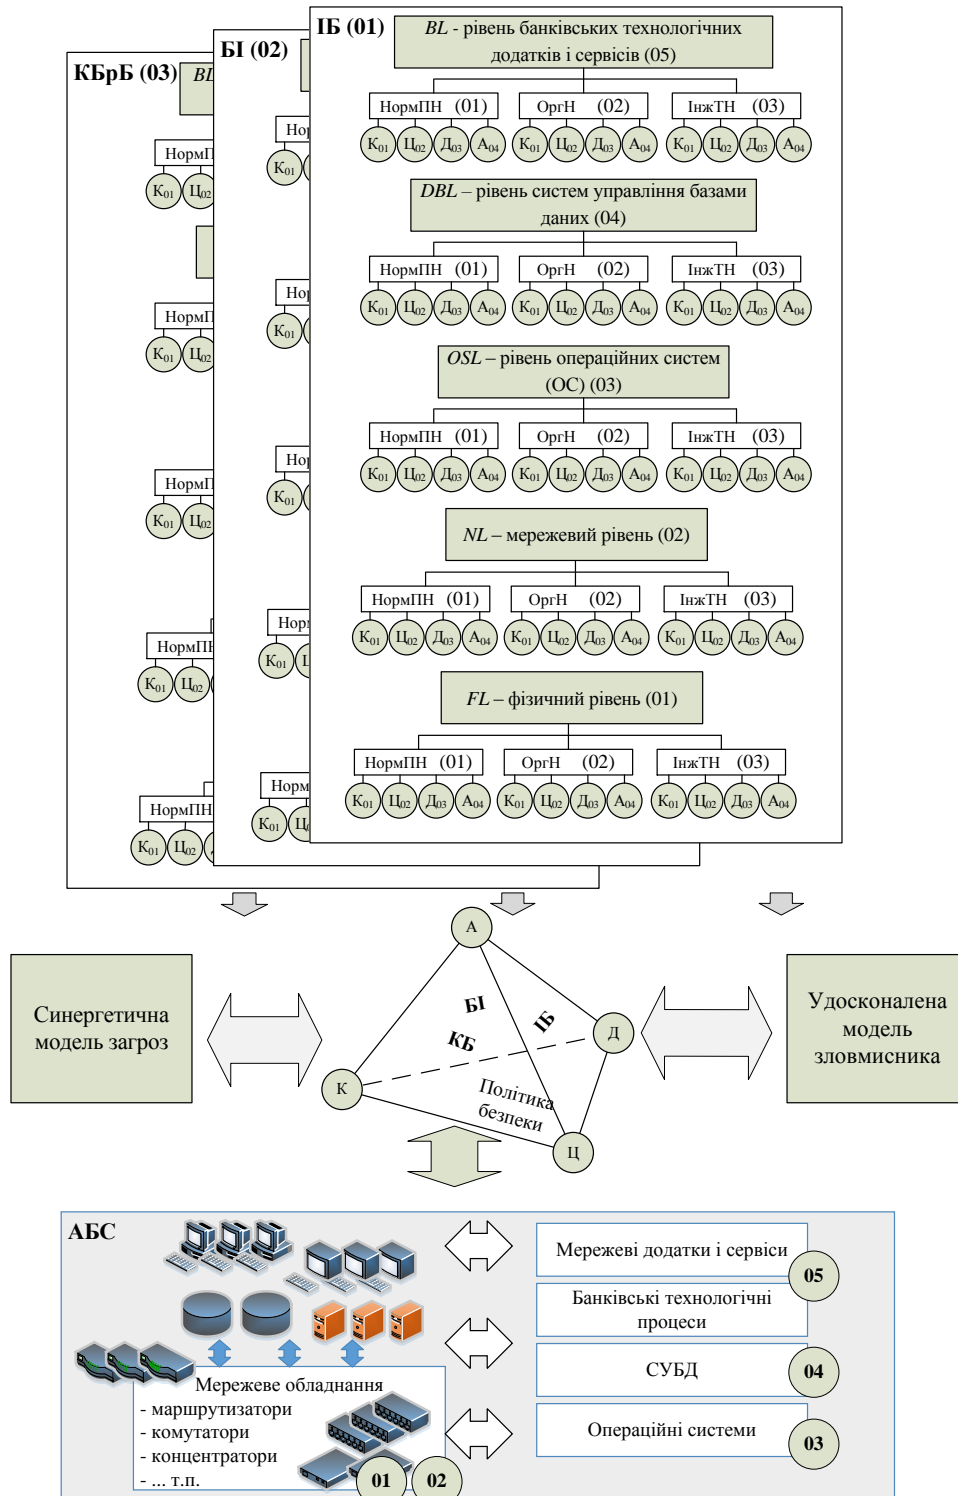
КБрБ (03)
BL
НормП
$К_{01}$ $Ц_{02}$
НормП
$К_{01}$ $Ц_{02}$
НормП
$К_{01}$ $Ц_{02}$
НормП
$К_{01}$ $Ц_{02}$
НормПН
$К_{01}$ $Ц_{02}$

БІ (02)
Но
$К_{01}$
Но
$К_{01}$
Но
$К_{01}$
Нор
$К_{01}$
Норм
$К_{01}$

ІБ (01)
BL - рівень банківських технологічних додатків і сервісів (05)
НормПН (01) ОргН (02) ІнжТН (03)
$К_{01}$ $Ц_{02}$ $Д_{03}$ $А_{04}$ $К_{01}$ $Ц_{02}$ $Д_{03}$ $А_{04}$ $К_{01}$ $Ц_{02}$ $Д_{03}$ $А_{04}$

DBL – рівень систем управління базами даних (04)
НормПН (01) ОргН (02) ІнжТН (03)
$К_{01}$ $Ц_{02}$ $Д_{03}$ $А_{04}$ $К_{01}$ $Ц_{02}$ $Д_{03}$ $А_{04}$ $К_{01}$ $Ц_{02}$ $Д_{03}$ $А_{04}$

OSL – рівень операційних систем (ОС) (03)
НормПН (01) ОргН (02) ІнжТН (03)
$К_{01}$ $Ц_{02}$ $Д_{03}$ $А_{04}$ $К_{01}$ $Ц_{02}$ $Д_{03}$ $А_{04}$ $К_{01}$ $Ц_{02}$ $Д_{03}$ $А_{04}$

NL – мережевий рівень (02)
НормПН (01) ОргН (02) ІнжТН (03)
$К_{01}$ $Ц_{02}$ $Д_{03}$ $А_{04}$ $К_{01}$ $Ц_{02}$ $Д_{03}$ $А_{04}$ $К_{01}$ $Ц_{02}$ $Д_{03}$ $А_{04}$

FL – фізичний рівень (01)
НормПН (01) ОргН (02) ІнжТН (03)
$К_{01}$ $Ц_{02}$ $Д_{03}$ $А_{04}$ $К_{01}$ $Ц_{02}$ $Д_{03}$ $А_{04}$ $К_{01}$ $Ц_{02}$ $Д_{03}$ $А_{04}$

Синергетична модель загроз

А
БІ
ІБ
КБ
Д
К
Політика безпеки
Ц

Удосконалена модель зловмисника

АБС
Мережеве обладнання
- маршрутизатори
- комутатори
- концентратори
- ... т.п.
01 02

Мережеві додатки і сервіси
Банківські технологічні процеси
05
СУБД
04
Операційні системи
03